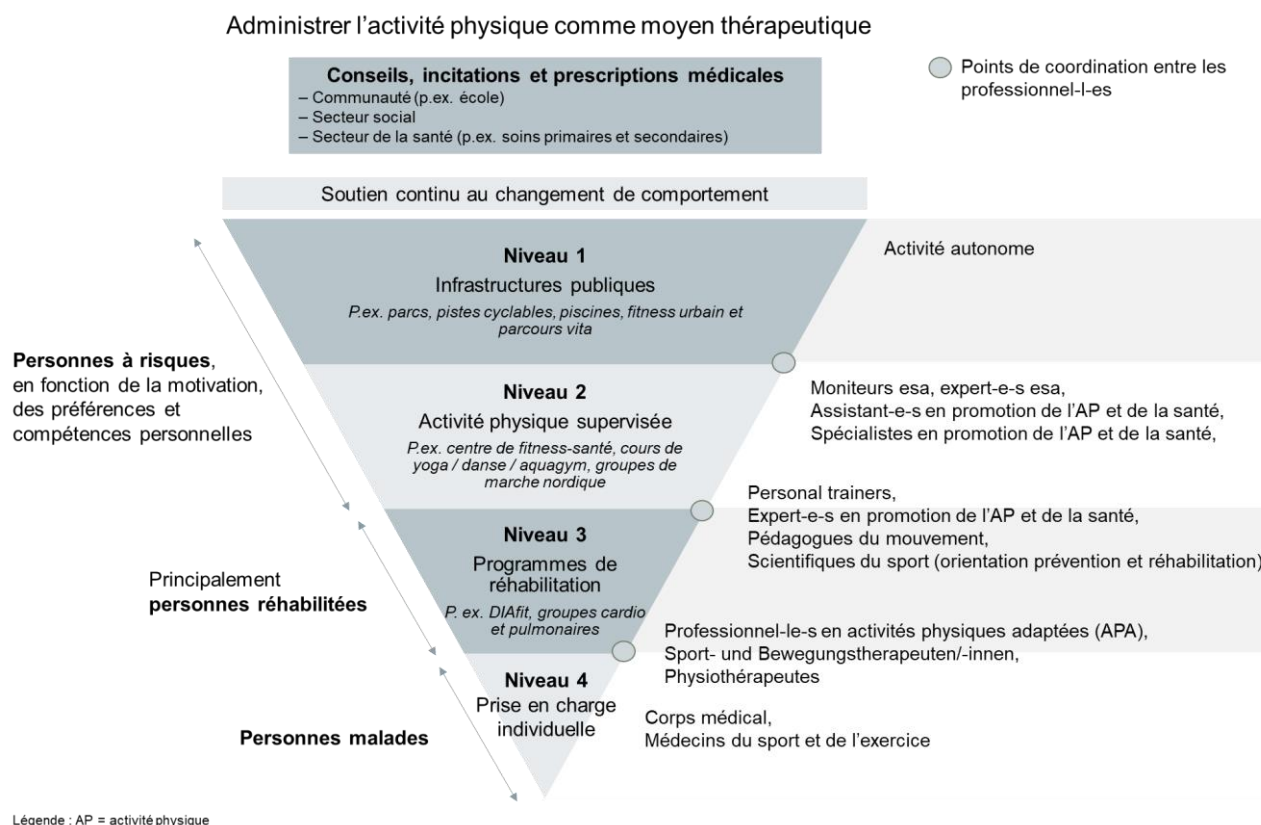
Administrer l'activité physique comme moyen thérapeutique

Conseils, incitations et prescriptions médicales
– Communauté (p.ex. école)
– Secteur social
– Secteur de la santé (p.ex. soins primaires et secondaires)

Points de coordination entre les professionnel-l-es

Soutien continu au changement de comportement

Niveau 1
Infrastructures publiques
P.ex. parcs, pistes cyclables, piscines, fitness urbain et parcours vita

Activité autonome

Personnes à risques, en fonction de la motivation, des préférences et compétences personnelles

Niveau 2
Activité physique supervisée
P.ex. centre de fitness-santé, cours de yoga / danse / aquagym, groupes de marche nordique

Moniteurs esa, expert-e-s esa, Assistant-e-s en promotion de l'AP et de la santé, Spécialistes en promotion de l'AP et de la santé,

Personal trainers, Expert-e-s en promotion de l'AP et de la santé, Pédagogues du mouvement, Scientifiques du sport (orientation prévention et réhabilitation)

Niveau 3
Programmes de réhabilitation
P. ex. DIAfit, groupes cardio et pulmonaires

Principalement personnes réhabilitées

Professionnel-le-s en activités physiques adaptées (APA), Sport- und Bewegungstherapeuten/-innen, Physiothérapeutes

Niveau 4
Prise en charge individuelle

Personnes malades

Corps médical, Médecins du sport et de l'exercice

Légende : AP = activité physique